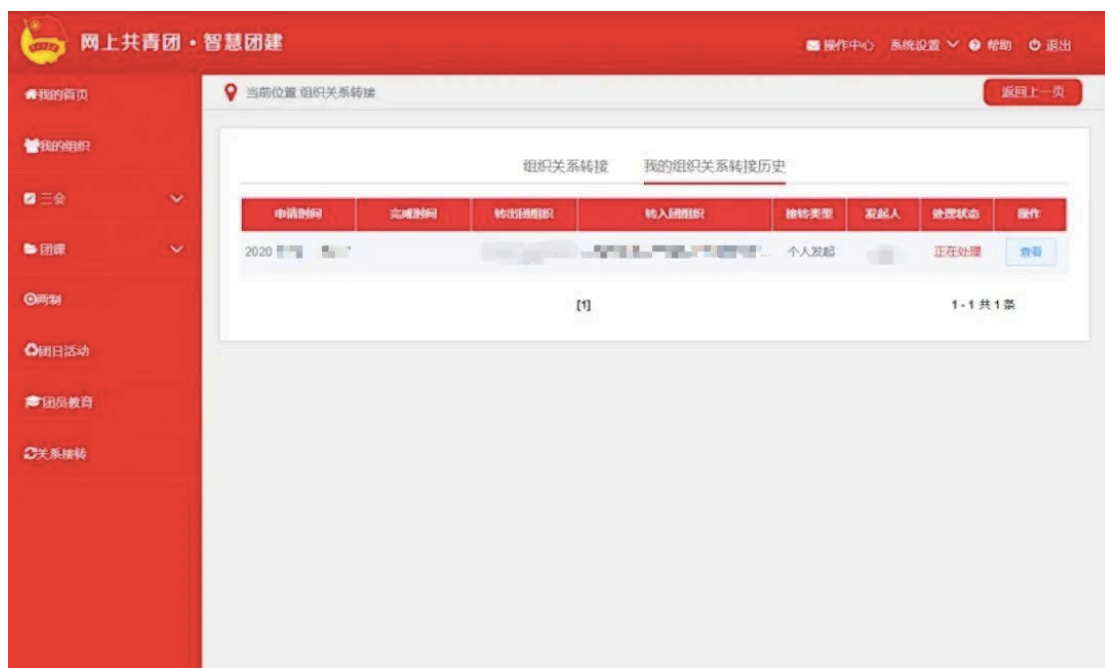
网上共青团 · 智慧团建

操作中心 系统设置 帮助 退出

我的首页
我的组织
三会
团课
两制
团日活动
团员教育
关系接转

当前位置 组织关系转接

返回上一页

组织关系转接 我的组织关系转接历史

| 申请时间 | 完成时间 | 转出团组织 | 转入团组织 | 接转类型 | 发起人 | 处理状态 | 操作 |
|---|---|---|---|---|---|---|---|
| 2020 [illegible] | | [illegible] | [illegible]... | 个人发起 | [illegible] | 正在处理 | 查看 |

[1]

1 - 1 共 1 条